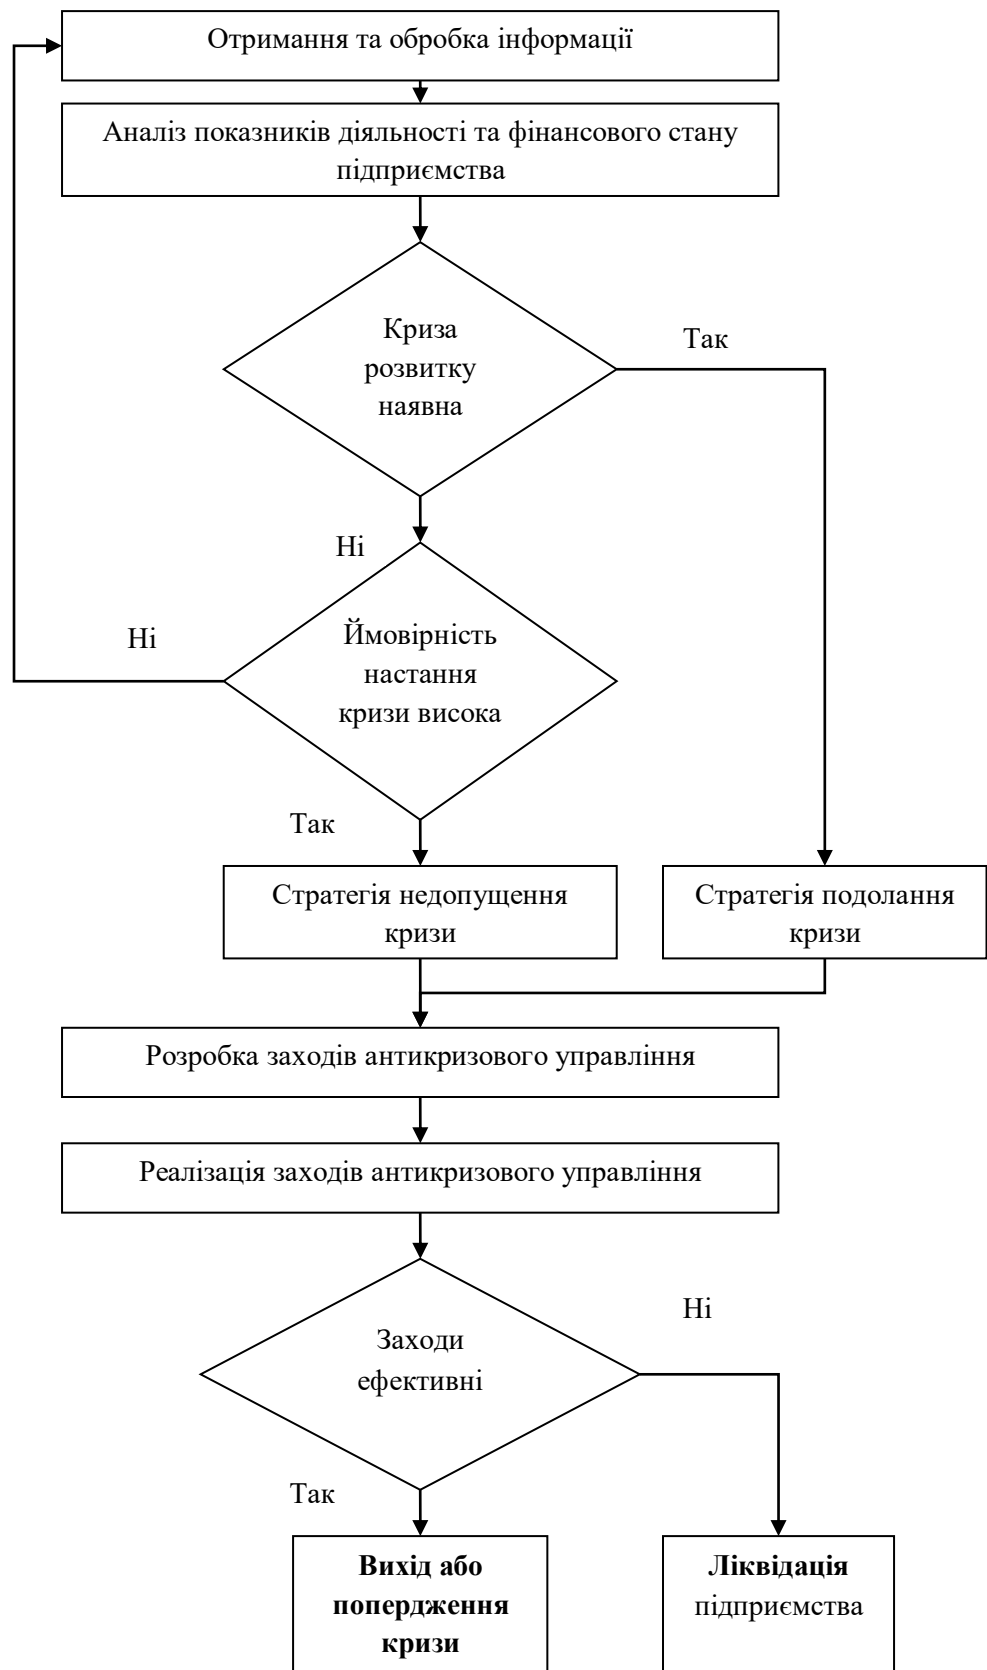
Отримання та обробка інформації

Аналіз показників діяльності та фінансового стану підприємства

Криза розвитку наявна

Так

Ні

Ні

Ймовірність настання кризи висока

Так

Стратегія недопущення кризи

Стратегія подолання кризи

Розробка заходів антикризового управління

Реалізація заходів антикризового управління

Ні

Заходи ефективні

Так

**Вихід або попердження кризи**

**Ліквідація** підприємства